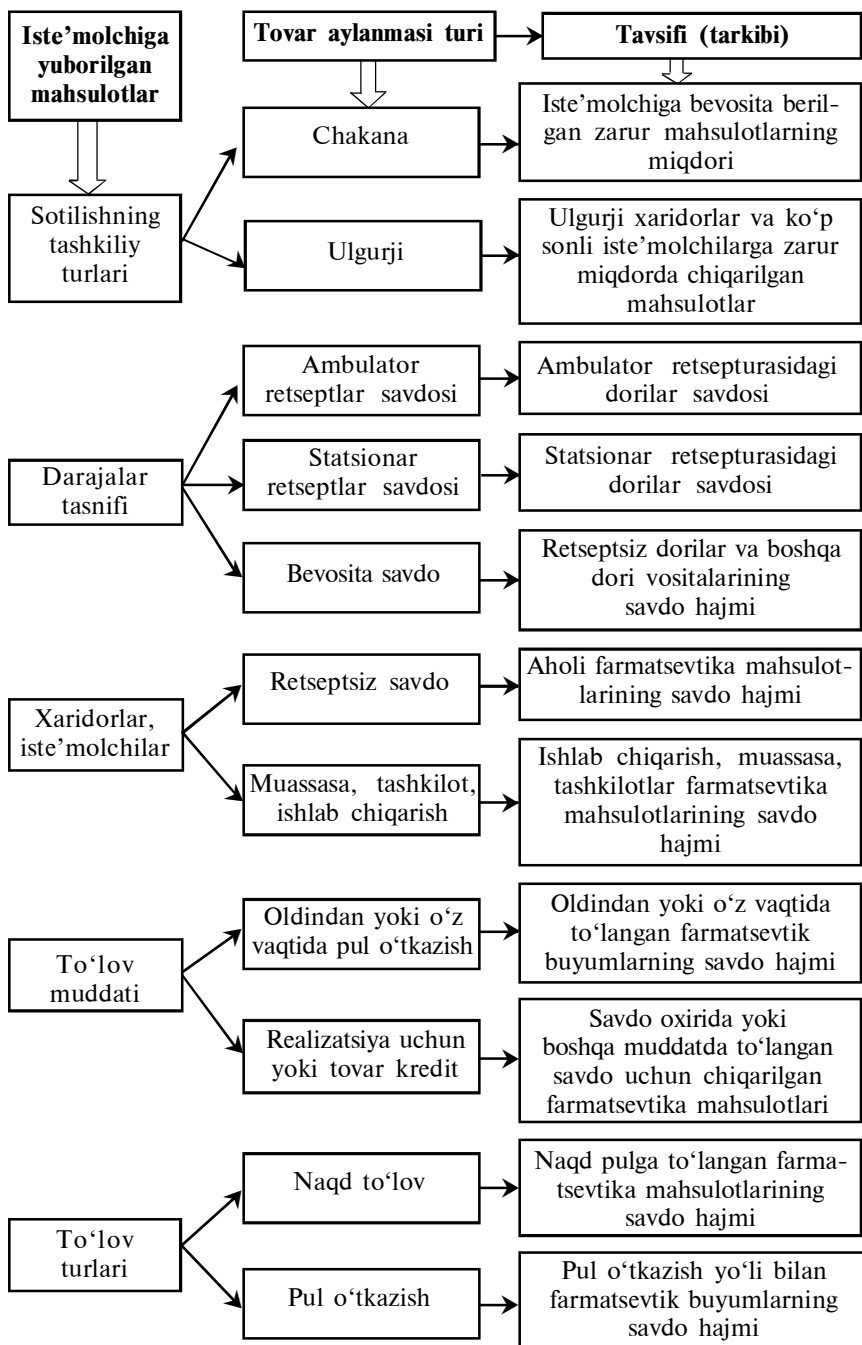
Iste'molchiga yuborilgan mahsulotlar

Tovar aylanmasi turi

Tavsifi (tarkibi)

Sotilishning tashkiliy turlari

Chakana

Iste'molchiga bevosita berilgan zarur mahsulotlarning miqdori

Ulgurji

Ulgurji xaridorlar va ko'p sonli iste'molchilarga zarur miqdorda chiqarilgan mahsulotlar

Darajalar tasnifi

Ambulator retseptlar savdosi

Ambulator retsepturasidagi dorilar savdosi

Statsionar retseptlar savdosi

Statsionar retsepturasidagi dorilar savdosi

Bevosita savdo

Retseptsiz dorilar va boshqa dori vositalarining savdo hajmi

Xaridorlar, iste'molchilar

Retseptsiz savdo

Aholi farmatsevtika mahsulotlarining savdo hajmi

Muassasa, tashkilot, ishlab chiqarish

Ishlab chiqarish, muassasa, tashkilotlar farmatsevtika mahsulotlarining savdo hajmi

To'lov muddati

Oldindan yoki o'z vaqtida pul o'tkazish

Oldindan yoki o'z vaqtida to'langan farmatsevtik buyumlarning savdo hajmi

Realizatsiya uchun yoki tovar kredit

Savdo oxirida yoki boshqa muddatda to'langan savdo uchun chiqarilgan farmatsevtika mahsulotlari

To'lov turlari

Naqd to'lov

Naqd pulga to'langan farmatsevtika mahsulotlarining savdo hajmi

Pul o'tkazish

Pul o'tkazish yo'li bilan farmatsevtik buyumlarning savdo hajmi